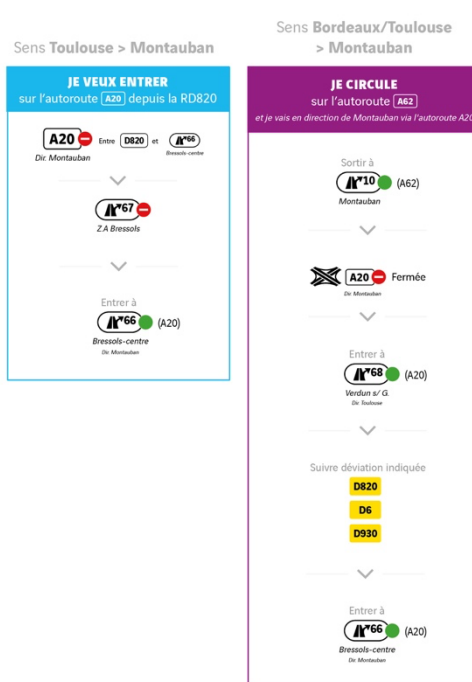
Sens **Toulouse > Montauban**

JE VEUX ENTRER
sur l'autoroute A20 depuis la RD820

A20
Dir. Montauban
Entre D820 et 66
Bressols-centre

67
Z.A Bressols

Entrer à
66 (A20)
Bressols-centre
Dir. Montauban

Sens **Bordeaux/Toulouse > Montauban**

JE CIRCULE
sur l'autoroute A62
et je vais en direction de Montauban via l'autoroute A20

Sortir à
10 (A62)
Montauban

A20 Fermée
Dir. Montauban

Entrer à
68 (A20)
Verdun s/ G.
Dir. Toulouse

Suivre déviation indiquée
D820
D6
D930

Entrer à
66 (A20)
Bressols-centre
Dir. Montauban